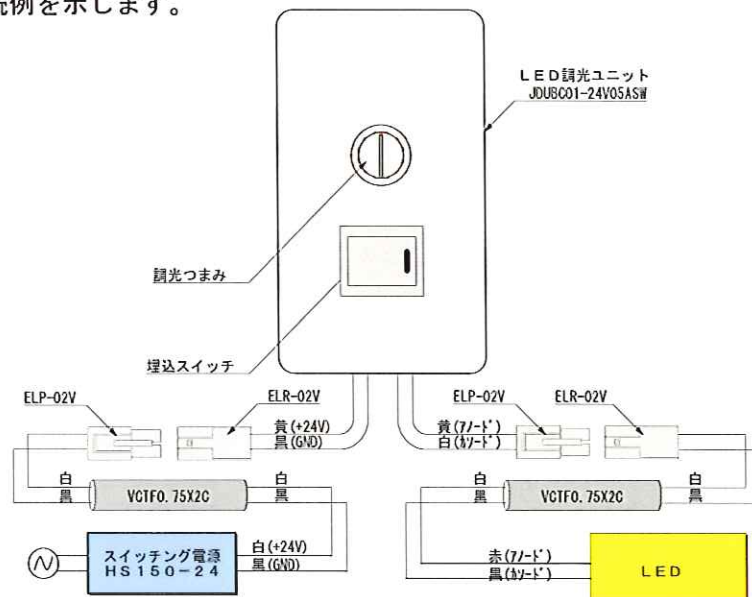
続例を示します。

LED調光ユニット
JDU8C01-24V05ASW

調光つまみ

埋込スイッチ

ELP-02V
ELR-02V
黄(+24V)
黒(GND)

ELP-02V
ELR-02V
黄(アノード)
白(カソード)

白
黒
VCTF0.75X2C
白
黒

白
黒
VCTF0.75X2C
白
黒

スイッチング電源
HS150-24
白(+24V)
黒(GND)

赤(アノード)
黒(カソード)
LED